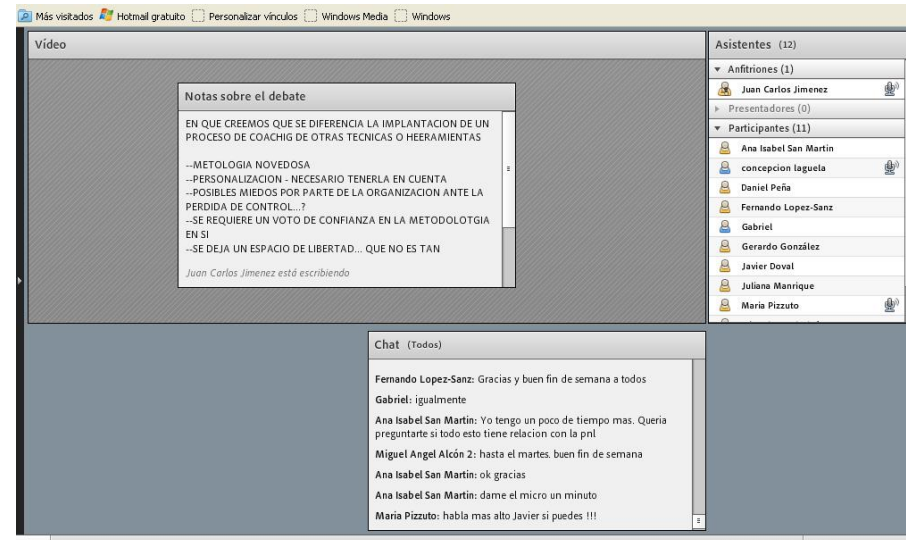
Más visitados Hotmail gratuito Personalizar vínculos Windows Media Windows

Vídeo

Notas sobre el debate

EN QUE CREEMOS QUE SE DIFERENCIA LA IMPLANTACION DE UN PROCESO DE COACHIG DE OTRAS TECNICAS O HEERAMIENTAS

--METOLOGIA NOVEDOSA
--PERSONALIZACION - NECESARIO TENERLA EN CUENTA
--POSIBLES MIEDOS POR PARTE DE LA ORGANIZACION ANTE LA PERDIDA DE CONTROL...?
--SE REQUIERE UN VOTO DE CONFIANZA EN LA METODOLOTGIA EN SI
--SE DEJA UN ESPACIO DE LIBERTAD... QUE NO ES TAN

Juan Carlos Jimenez está escribiendo

Asistentes (12)
Anfitriones (1)
Juan Carlos Jimenez
Presentadores (0)
Participantes (11)
Ana Isabel San Martin
concepcion laguela
Daniel Peña
Fernando Lopez-Sanz
Gabriel
Gerardo González
Javier Doval
Juliana Manrique
Maria Pizzuto

Chat (Todos)

Fernando Lopez-Sanz: Gracias y buen fin de semana a todos
Gabriel: igualmente
Ana Isabel San Martin: Yo tengo un poco de tiempo mas. Queria preguntarte si todo esto tiene relacion con la pnl
Miguel Angel Alcón 2: hasta el martes. buen fin de semana
Ana Isabel San Martin: ok gracias
Ana Isabel San Martin: dame el micro un minuto
Maria Pizzuto: habla mas alto Javier si puedes !!!